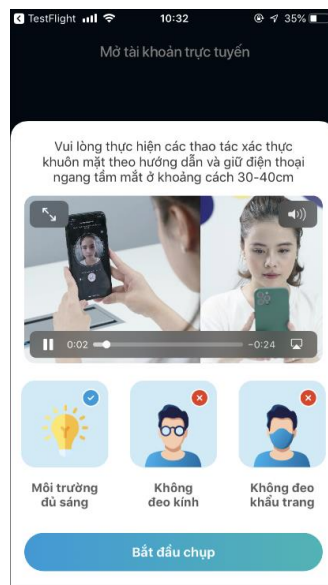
TestFlight 10:32 35%

Mở tài khoản trực tuyến

Vui lòng thực hiện các thao tác xác thực khuôn mặt theo hướng dẫn và giữ điện thoại ngang tầm mắt ở khoảng cách 30-40cm

0:02 -0:24

Môi trường đủ sáng

Không đeo kính

Không đeo khẩu trang

Bắt đầu chụp